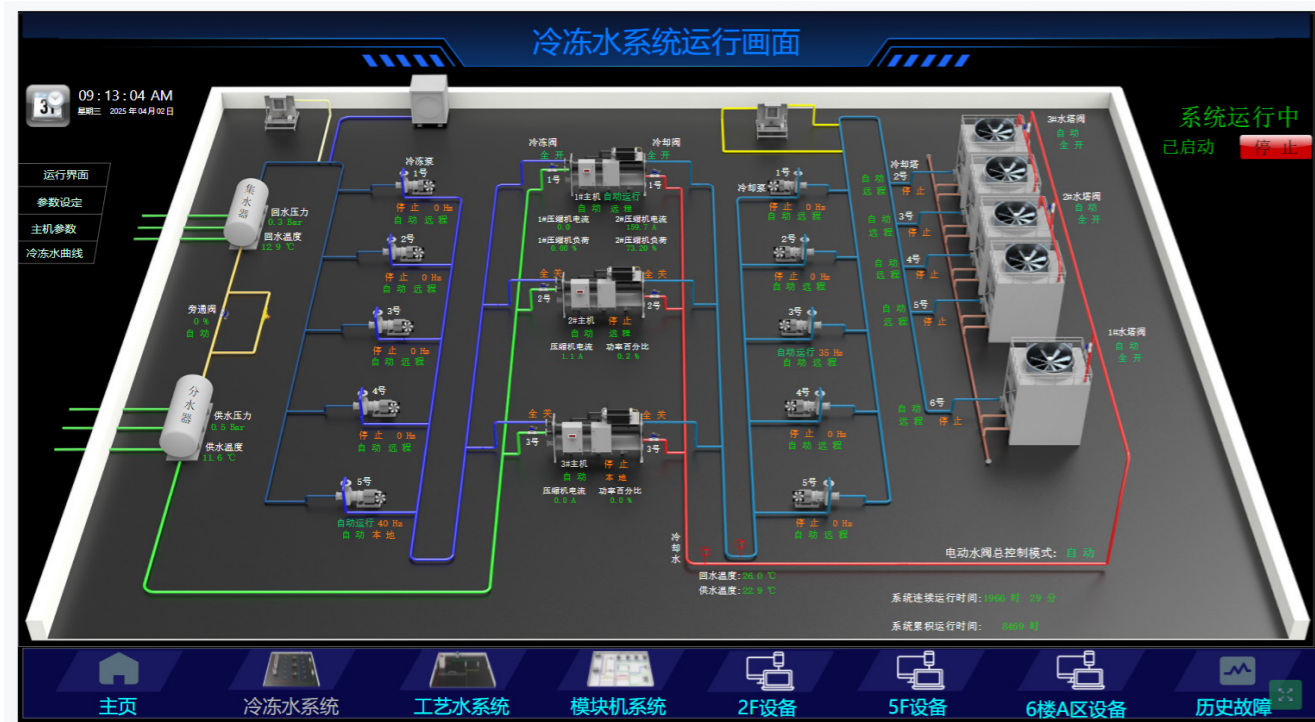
冷冻水系统运行画面

31
09 : 13 : 04 AM
星期三 2025 年 04月02日

运行界面
参数设定
主机参数
冷冻水曲线

系统运行中
已启动
停 止

集水器
回水压力
0.3 Bar
回水温度
12.9 ℃

旁通阀
0 %
自 动

分水器
供水压力
0.5 Bar
供水温度
11.6 ℃

冷冻泵
1号
停 止 0 Hz
自 动 远 程

2号
停 止 0 Hz
自 动 远 程

3号
停 止 0 Hz
自 动 远 程

4号
停 止 0 Hz
自 动 远 程

5号
自动运行 40 Hz
自 动 本 地

冷冻阀
全 开
冷却阀
全 开
1号
1#主机 自动运行
自 动 远 程
1号
1#压缩机电流
0.0
2#压缩机电流
159.7 A
1#压缩机负荷
0.00 %
2#压缩机负荷
73.20 %

全 关
全 关
2号
2#主机 停 止
自 动 远 程
2号
压缩机电流
1.1 A
功率百分比
0.2 %

全 关
全 关
3号
3#主机 停 止
自 动 本 地
3号
压缩机电流
0.0 A
功率百分比
0.0 %

冷却泵
1号
停 止 0 Hz
自 动 远 程

2号
停 止 0 Hz
自 动 远 程

3号
自动运行 35 Hz
自 动 远 程

4号
停 止 0 Hz
自 动 远 程

5号
停 止 0 Hz
自 动 远 程

冷却塔
2号
自 动
远 程 停 止
3号
自 动
远 程 停 止
4号
自 动
远 程 停 止
5号
自 动
远 程 停 止
6号
自 动
远 程 停 止

3#水塔阀
自 动
全 开
2#水塔阀
自 动
全 开
1#水塔阀
自 动
全 开

冷却水
回水温度: 26.0 ℃
供水温度: 22.9 ℃

电动水阀总控制模式: 自 动
系统连续运行时间: 1966 时 29 分
系统累积运行时间: 8469 时

主页
冷冻水系统
工艺水系统
模块机系统
2F设备
5F设备
6楼A区设备
历史故障